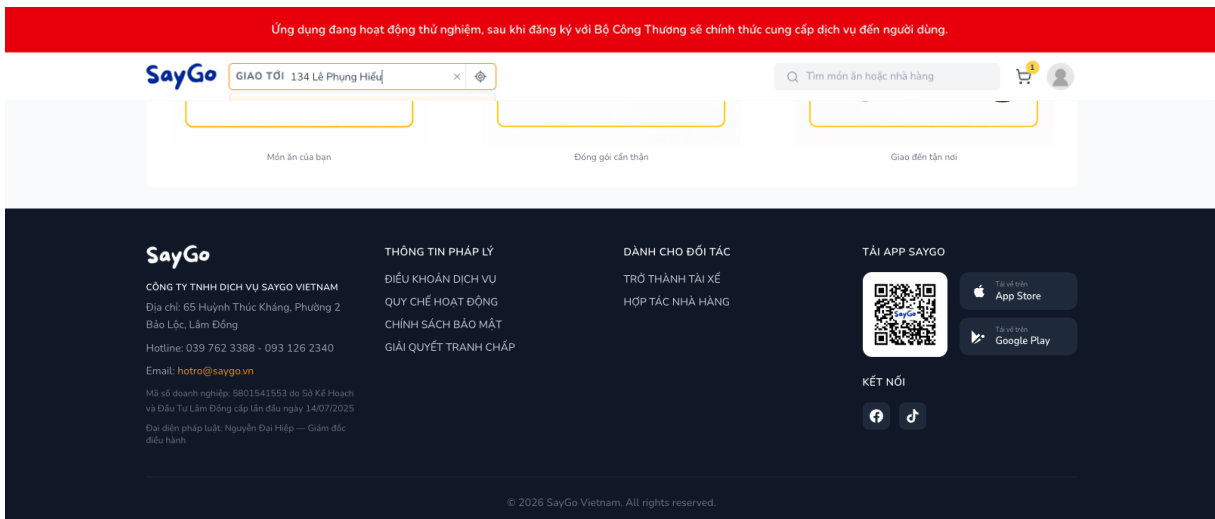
Ứng dụng đang hoạt động thử nghiệm, sau khi đăng ký với Bộ Công Thương sẽ chính thức cung cấp dịch vụ đến người dùng.

SayGo GIAO TỚI 134 Lê Phụng Hiểu

Tìm món ăn hoặc nhà hàng

1

Món ăn của bạn

Đóng gói cẩn thận

Giao đến tận nơi

SayGo

CÔNG TY TNHH DỊCH VỤ SAYGO VIETNAM

Địa chỉ: 65 Huỳnh Thúc Kháng, Phường 2 Bảo Lộc, Lâm Đồng

Hotline: 039 762 3388 - 093 126 2340

Email: hotro@saygo.vn

Mã số doanh nghiệp: 5801541553 do Sở Kế Hoạch và Đầu Tư Lâm Đồng cấp lần đầu ngày 14/07/2025

Đại diện pháp luật: Nguyễn Đại Hiệp — Giám đốc điều hành

THÔNG TIN PHÁP LÝ

ĐIỀU KHOẢN DỊCH VỤ

QUY CHẾ HOẠT ĐỘNG

CHÍNH SÁCH BẢO MẬT

GIẢI QUYẾT TRANH CHẤP

DÀNH CHO ĐỐI TÁC

TRỞ THÀNH TÀI XẾ

HỢP TÁC NHÀ HÀNG

TẢI APP SAYGO

SayGo

Tải về trên App Store

Tải về trên Google Play

KẾT NỐI

© 2026 SayGo Vietnam. All rights reserved.